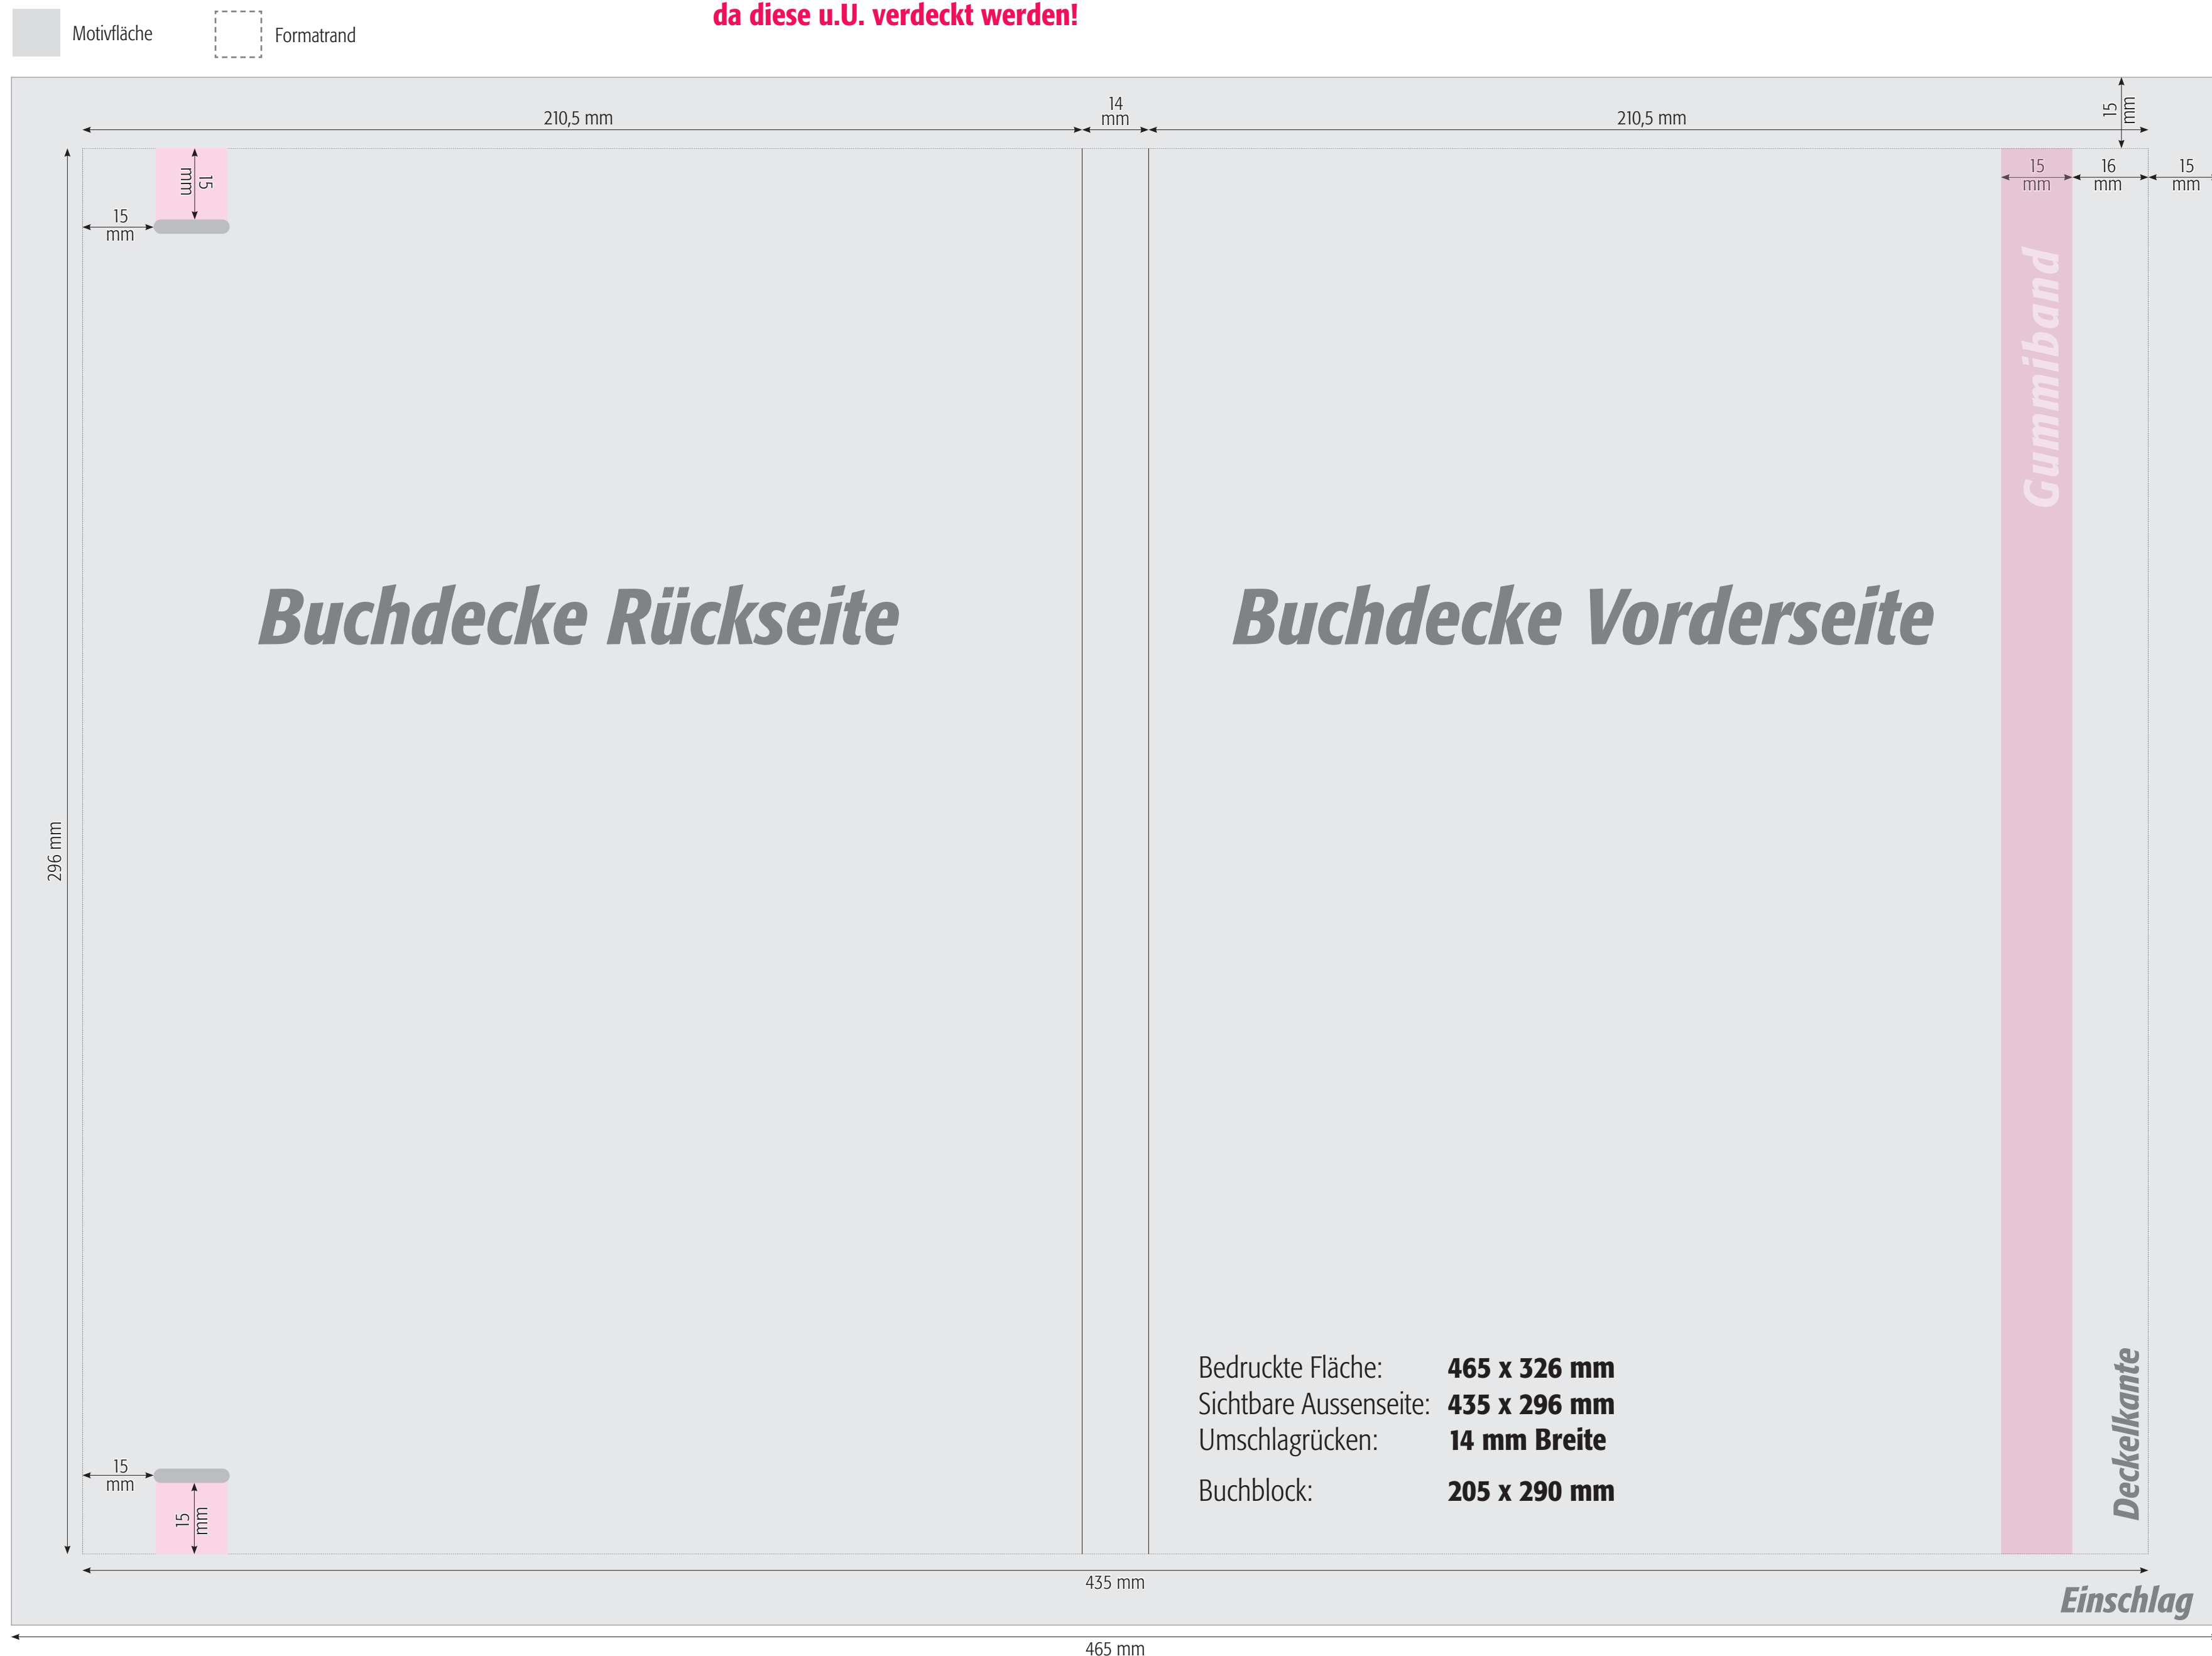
Motivfläche

Formatrand

da diese u.U. verdeckt werden!

210,5 mm

14 mm

210,5 mm

15 mm

15 mm

15 mm

15 mm

16 mm

15 mm

Gummiband

296 mm

Buchdecke Rückseite

Buchdecke Vorderseite

| Bedruckte Fläche: | 465 x 326 mm |
|---|---|
| Sichtbare Aussenseite: | 435 x 296 mm |
| Umschlagrücken: | 14 mm Breite |
| Buchblock: | 205 x 290 mm |

Deckelkante

15 mm

15 mm

435 mm

Einschlag

465 mm